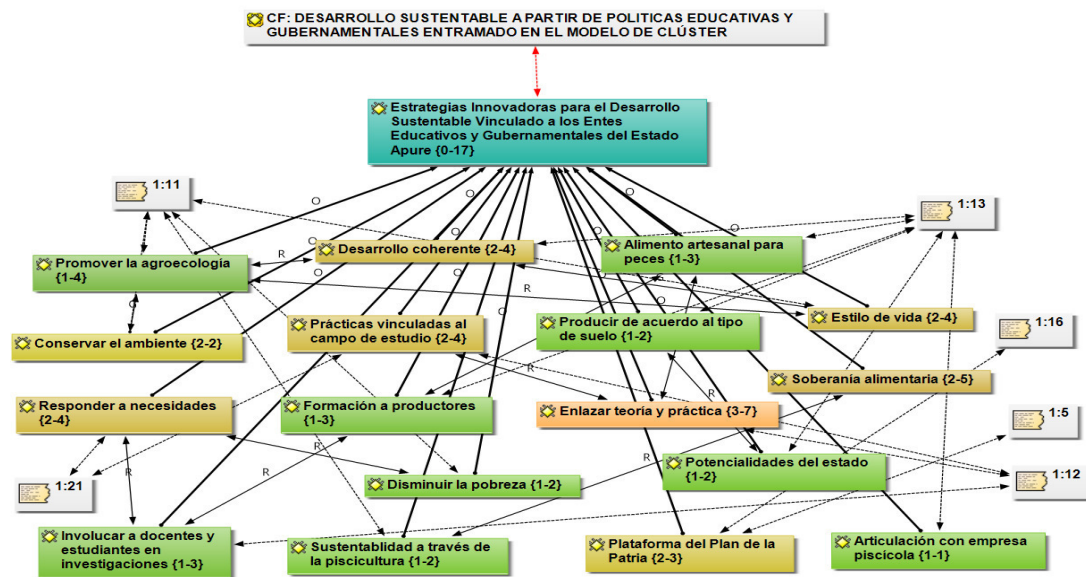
CF: DESARROLLO SUSTENTABLE A PARTIR DE POLITICAS EDUCATIVAS Y GUBERNAMENTALES ENTRAMADO EN EL MODELO DE CLÚSTER

Estrategias Innovadoras para el Desarrollo Sustentable Vinculado a los Entes Educativos y Gubernamentales del Estado Apure {0-17}

1:11

1:13

O

O

O

O

O

R

Desarrollo coherente {2-4}

Alimento artesanal para peces {1-3}

Promover la agroecología {1-4}

O

O

R

Estilo de vida {2-4}

Conservar el ambiente {2-2}

Prácticas vinculadas al campo de estudio {2-4}

Producir de acuerdo al tipo de suelo {1-2}

1:16

R

Soberanía alimentaria {2-5}

Responder a necesidades {2-4}

Formación a productores {1-3}

Enlazar teoría y práctica {3-7}

R

1:5

R

R

R

Potencialidades del estado {1-2}

1:12

1:21

Disminuir la pobreza {1-2}

R

Involucrar a docentes y estudiantes en investigaciones {1-3}

Sustentablidad a través de la piscicultura {1-2}

Plataforma del Plan de la Patria {2-3}

Articulación con empresa piscícola {1-1}